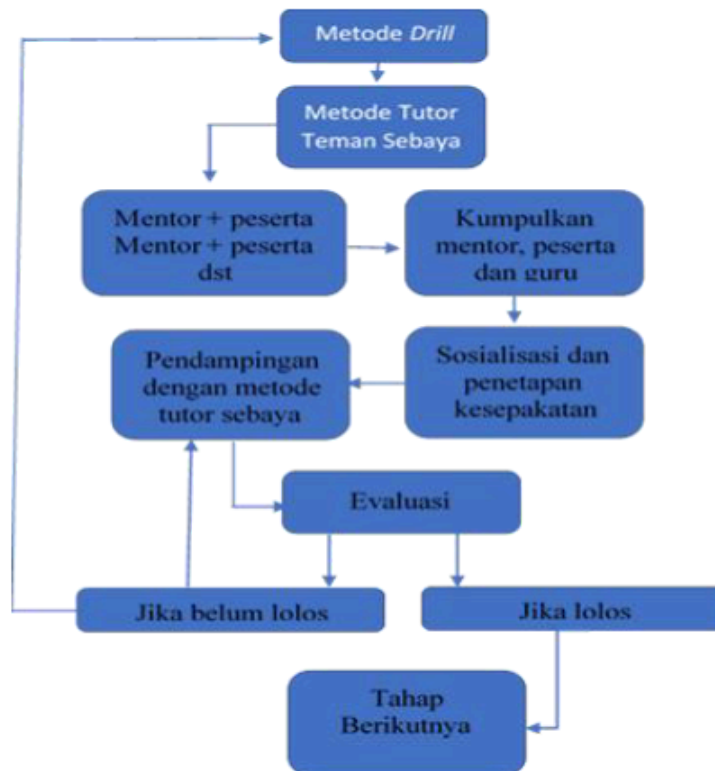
Metode *Drill*

Metode Tutor Teman Sebaya

Mentor + peserta
Mentor + peserta
dst

Kumpulkan mentor, peserta dan guru

Sosialisasi dan penetapan kesepakatan

Pendampingan dengan metode tutor sebaya

Evaluasi

Jika belum lolos

Jika lolos

Tahap Berikutnya